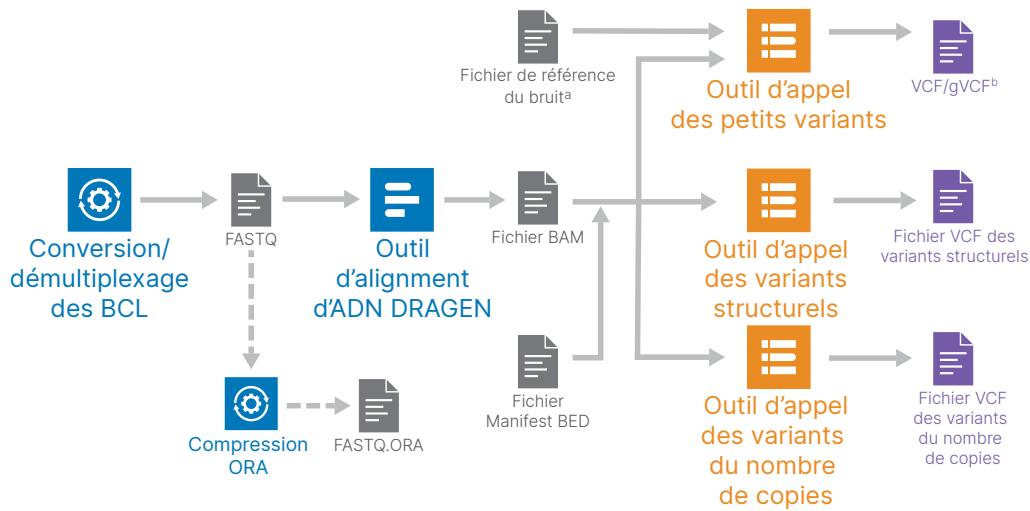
Fichier de référence du bruit$^a$

Outil d'appel des petits variants

VCF/gVCF$^b$

Conversion/ démultiplexage des BCL

FASTQ

Outil d'alignment d'ADN DRAGEN

Fichier BAM

Outil d'appel des variants structurels

Fichier VCF des variants structurels

Compression ORA

FASTQ.ORA

Fichier Manifest BED

Outil d'appel des variants du nombre de copies

Fichier VCF des variants du nombre de copies